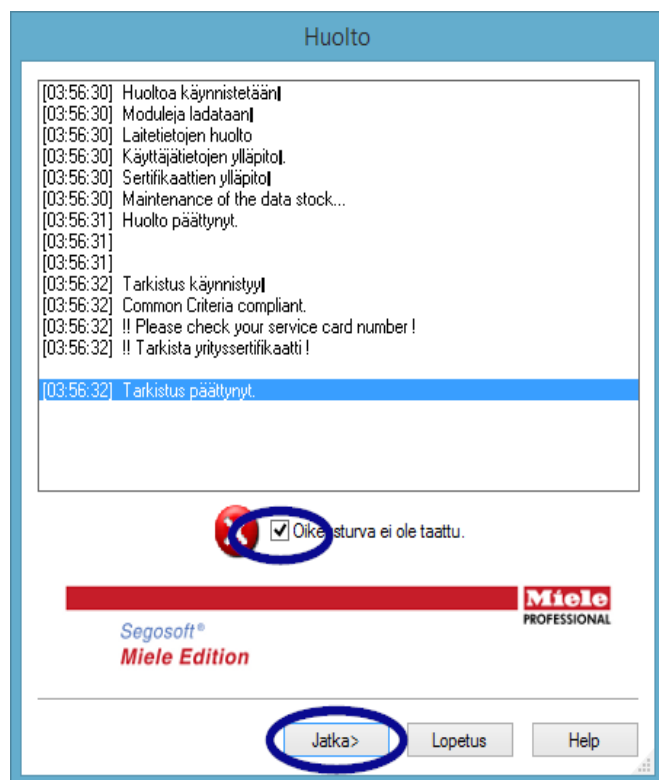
Huolto

[03:56:30] Huoltoa käynnistetään
[03:56:30] Moduleja ladataan
[03:56:30] Laitetietojen huolto
[03:56:30] Käyttäjätietojen ylläpito.
[03:56:30] Sertifikaattien ylläpito
[03:56:30] Maintenance of the data stock...
[03:56:31] Huolto päättynyt.
[03:56:31]
[03:56:31]
[03:56:32] Tarkistus käynnistyy
[03:56:32] Common Criteria compliant.
[03:56:32] !! Please check your service card number !
[03:56:32] !! Tarkista yrityssertifikaatti !

[03:56:32] Tarkistus päättynyt.

Oike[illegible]sturva ei ole taattu.

Miele PROFESSIONAL

Segosoft®
Miele Edition

Jatka>
Lopetus
Help